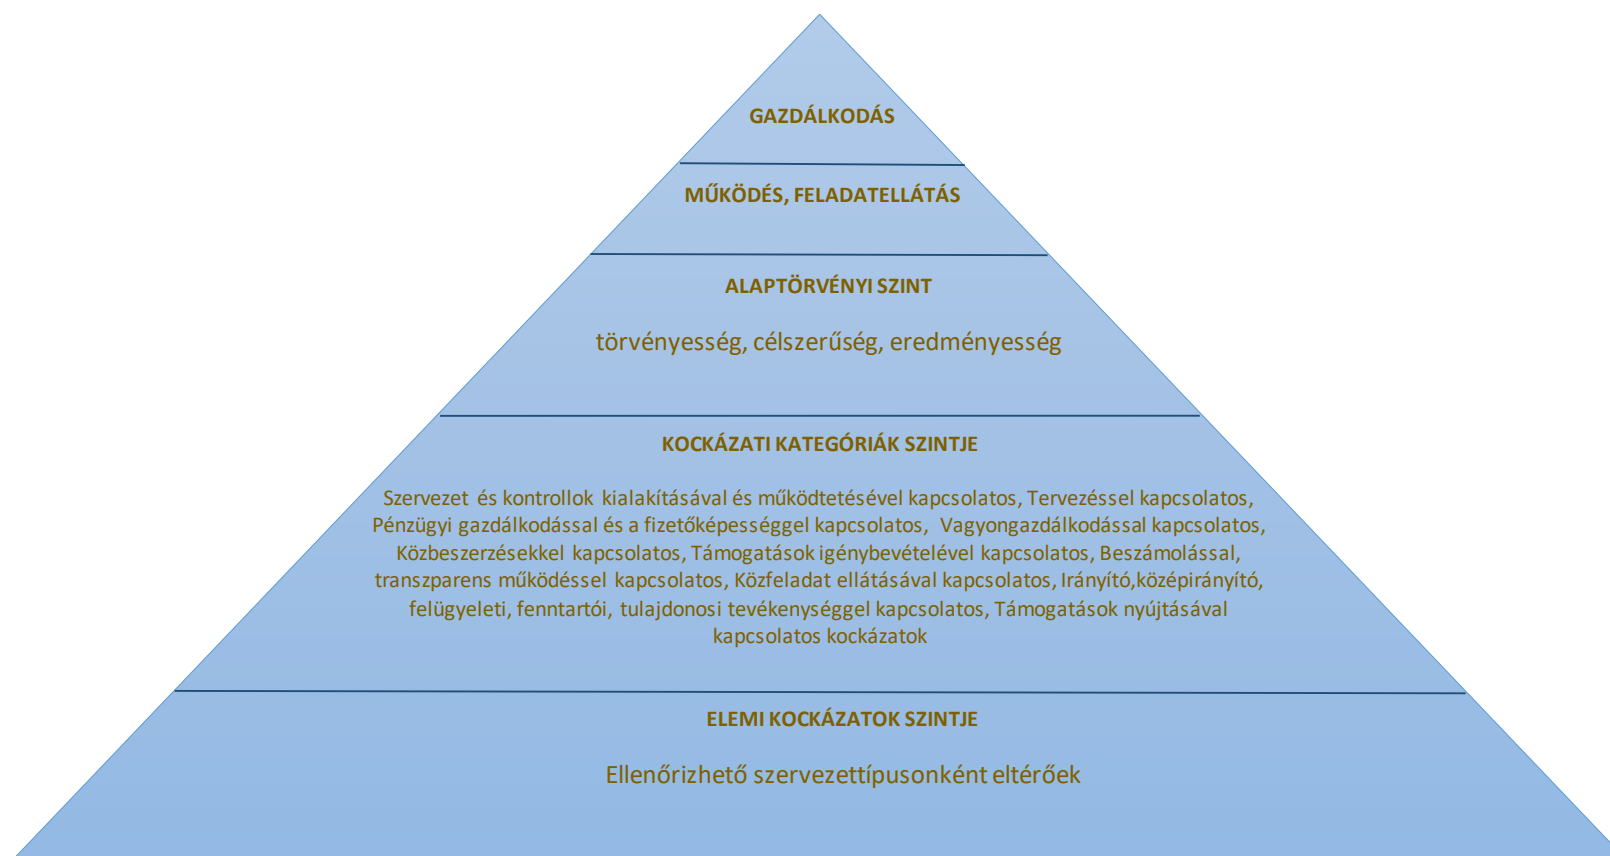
GAZDÁLKODÁS

MŰKÖDÉS, FELADATELLÁTÁS

ALAPTÖRVÉNYI SZINT

törvényesség, célszerűség, eredményesség

KOCKÁZATI KATEGÓRIÁK SZINTJE

Szervezet és kontrollok kialakításával és működtetésével kapcsolatos, Tervezéssel kapcsolatos, Pénzügyi gazdálkodással és a fizetőképességgel kapcsolatos, Vagyongazdálkodással kapcsolatos, Közbeszerzésekkel kapcsolatos, Támogatások igénybevételével kapcsolatos, Beszámolással, transzparens működéssel kapcsolatos, Közfeladat ellátásával kapcsolatos, Irányító,középirányító, felügyeleti, fenntartói, tulajdonosi tevékenységgel kapcsolatos, Támogatások nyújtásával kapcsolatos kockázatok

ELEMI KOCKÁZATOK SZINTJE

Ellenőrizhető szervezettípusonként eltérőek